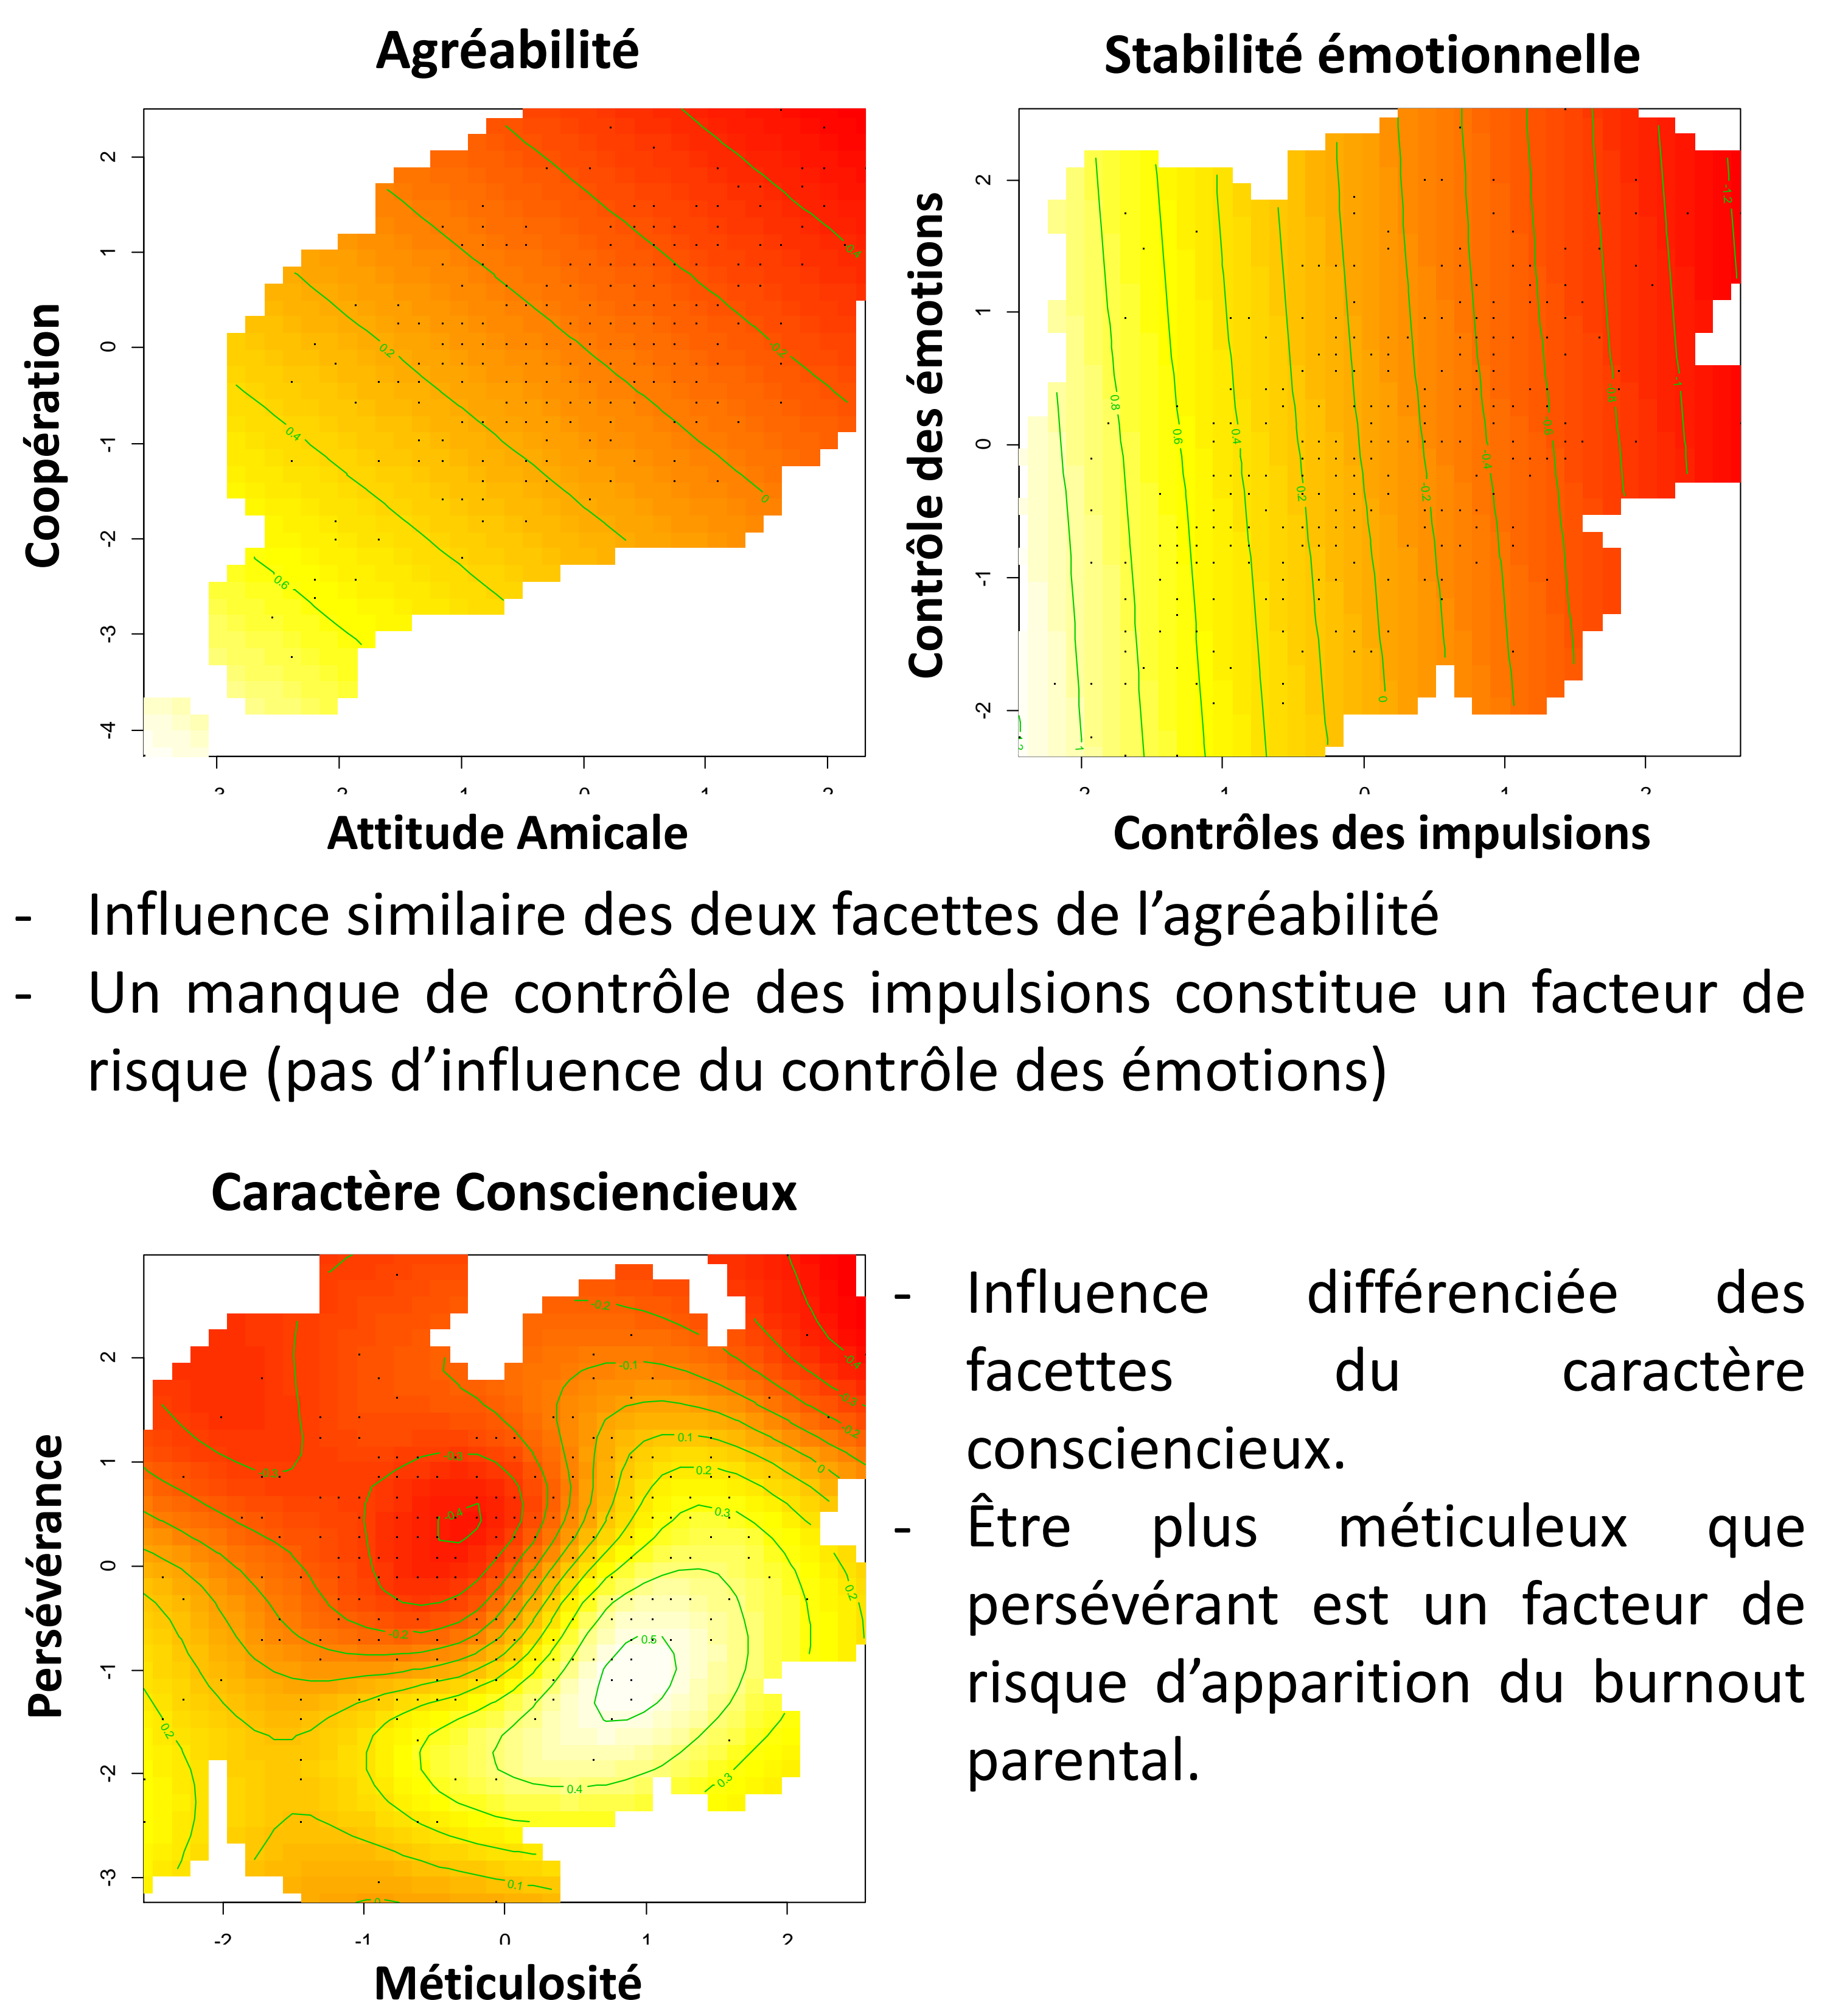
Agréabilité

Coopération

2
1
0
-1
-2
-3
-4

0.2
0.4
0.6
0
-0.2
-0.4

-3 -2 -1 0 1 2

Attitude Amicale

Stabilité émotionnelle

Contrôle des émotions

2
1
0
-1
-2

1
0.8
0.6
0.4
0.2
0
-0.2
-0.4
-0.6
-0.8
-1
-1.2

-2 -1 0 1 2

Contrôles des impulsions

- Influence similaire des deux facettes de l’agréabilité
- Un manque de contrôle des impulsions constitue un facteur de risque (pas d’influence du contrôle des émotions)

Caractère Consciencieux

Persévérance

2
1
0
-1
-2
-3

-0.2
-0.1
0.1
0.2
0.3
0.5
0.4
0
-0.3
-0.4

-2 -1 0 1 2

Méticulosité

- Influence différenciée des facettes du caractère consciencieux.
- Être plus méticuleux que persévérant est un facteur de risque d’apparition du burnout parental.